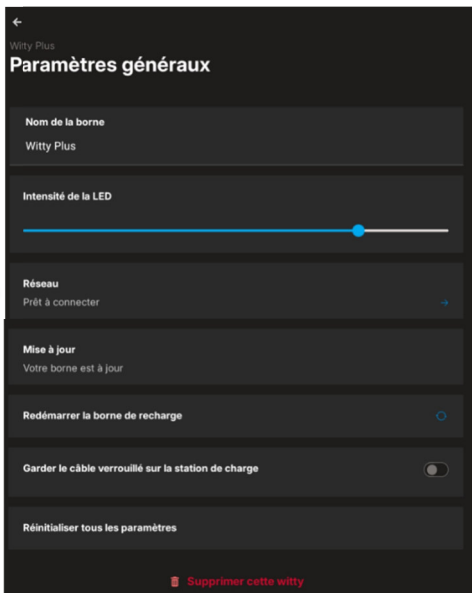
Witty Plus
Paramètres généraux

Nom de la borne
Witty Plus

Intensité de la LED

Réseau
Prêt à connecter

Mise à jour
Votre borne est à jour

Redémarrer la borne de recharge

Garder le câble verrouillé sur la station de charge

Réinitialiser tous les paramètres

Supprimer cette witty